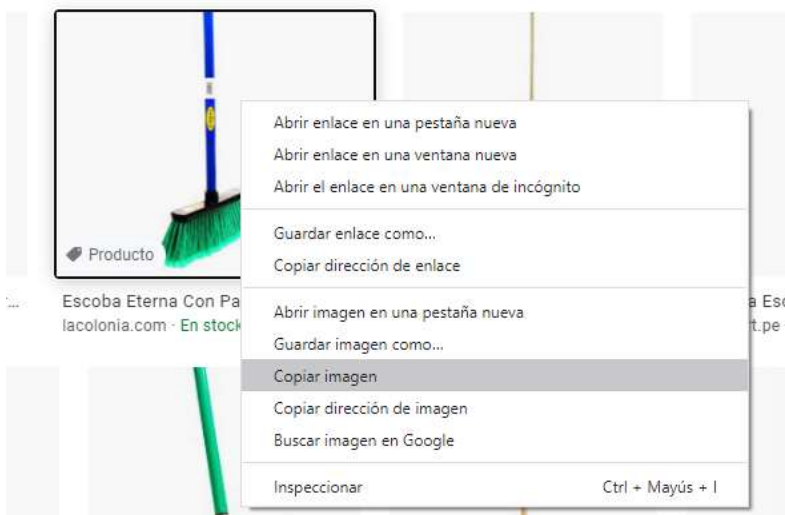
Producto

Escoba Eterna Con Pa
lacolonia.com · En stock

a Esc
rt.pe

Abrir enlace en una pestaña nueva
Abrir enlace en una ventana nueva
Abrir el enlace en una ventana de incógnito

Guardar enlace como...
Copiar dirección de enlace

Abrir imagen en una pestaña nueva
Guardar imagen como...
Copiar imagen
Copiar dirección de imagen
Buscar imagen en Google

Inspeccionar Ctrl + Mayús + I